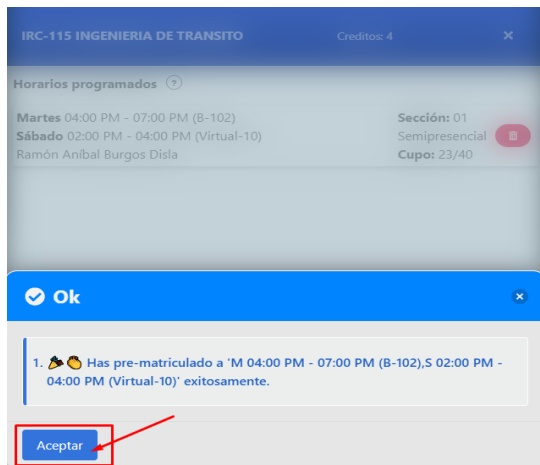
IRC-115 INGENIERIA DE TRANSITO Creditos: 4 ×

Horarios programados ?

Martes 04:00 PM - 07:00 PM (B-102)
Sábado 02:00 PM - 04:00 PM (Virtual-10)
Ramón Aníbal Burgos Disla

Sección: 01
Semipresencial
Cupo: 23/40

Ok

1. 🎉👏 Has pre-matriculado a 'M 04:00 PM - 07:00 PM (B-102),S 02:00 PM - 04:00 PM (Virtual-10)' exitosamente.

Aceptar